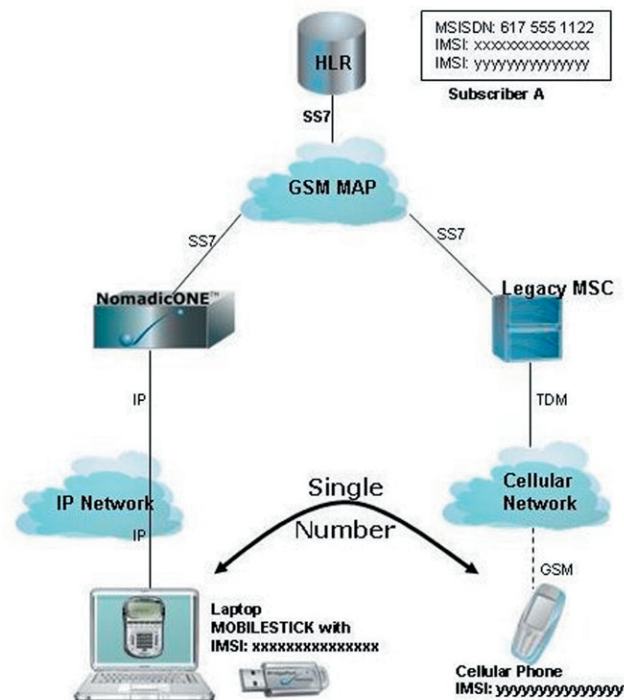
HLR

MSISDN: 617 555 1122
IMSI: xxxxxxxxxxxxxxx
IMSI: yyyyyyyyyyyyyyy

Subscriber A

SS7

GSM MAP

SS7

SS7

NomadicONE™

Legacy MSC

IP

TDM

IP Network

Single Number

Cellular Network

IP

GSM

Laptop
MOBILESTICK with
IMSI: xxxxxxxxxxxxxxx

Cellular Phone
IMSI: yyyyyyyyyyyyyyy